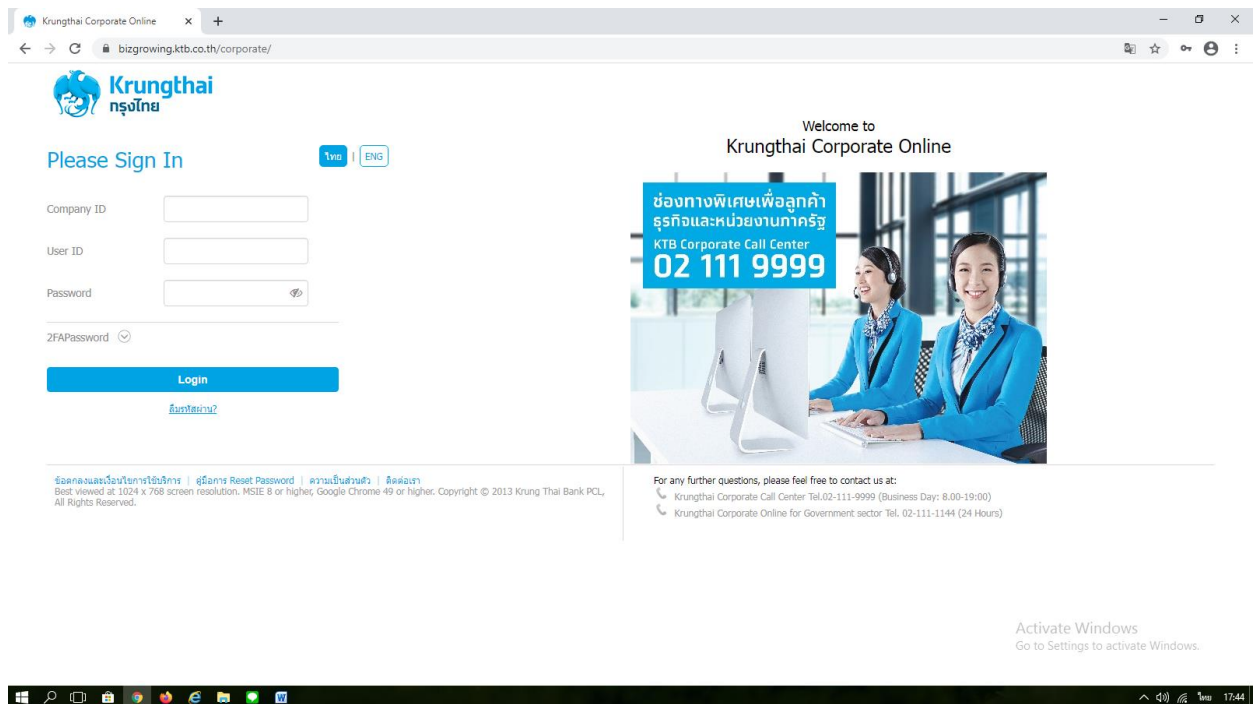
Krungthai Corporate Online × +

bizgrowing.ktb.co.th/corporate/

Krungthai
กรุงไทย

Please Sign In

ไทย | ENG

Company ID

User ID

Password

2FAPassword

Login

ลืมรหัสผ่าน?

Welcome to
Krungthai Corporate Online

ช่องทางพิเศษเพื่อลูกค้า
ธุรกิจและหน่วยงานภาครัฐ
KTB Corporate Call Center
02 111 9999

ข้อตกลงและเงื่อนไขการใช้บริการ | คู่มือการ Reset Password | ความเป็นส่วนตัว | ติดต่อเรา
Best viewed at 1024 x 768 screen resolution. MSIE 8 or higher, Google Chrome 49 or higher. Copyright © 2013 Krung Thai Bank PCL, All Rights Reserved.

For any further questions, please feel free to contact us at:
Krungthai Corporate Call Center Tel.02-111-9999 (Business Day: 8.00-19:00)
Krungthai Corporate Online for Government sector Tel. 02-111-1144 (24 Hours)

Activate Windows
Go to Settings to activate Windows.

ไทย 17:44